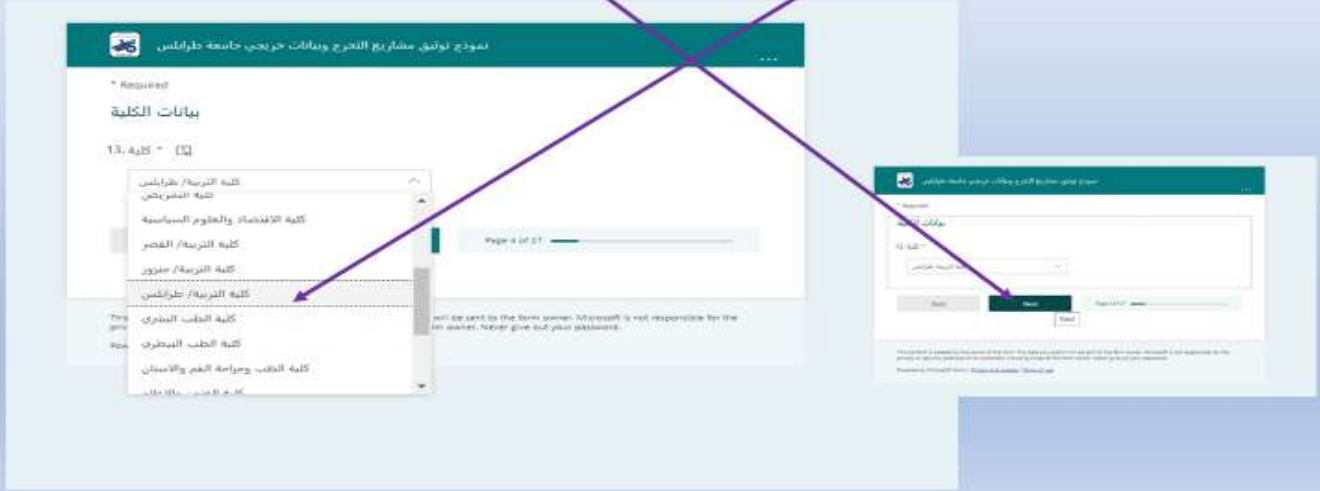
نموذج توثيق مشاريع التخرج وبيانات خريجي جامعة طرابلس

* Required

بيانات الكلية

13. كلية *

كلية التربية/ طرابلس

كلية التمريض

كلية الاقتصاد والعلوم السياسية

كلية التربية/ القصر

كلية التربية/ جنزور

كلية التربية/ طرابلس

كلية الطب البشري

كلية الطب البيطري

كلية الطب وجراحة الفم والاسنان

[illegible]

Page 4 of 17

This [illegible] will be sent to the form owner. Microsoft is not responsible for the privacy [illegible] form owner. Never give out your password.

Pow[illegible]

نموذج توثيق مشاريع التخرج وبيانات خريجي جامعة طرابلس

* Required

بيانات الكلية

13. كلية *

كلية التربية/ طرابلس

Back

Next

Next

Page 4 of 17

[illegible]

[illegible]